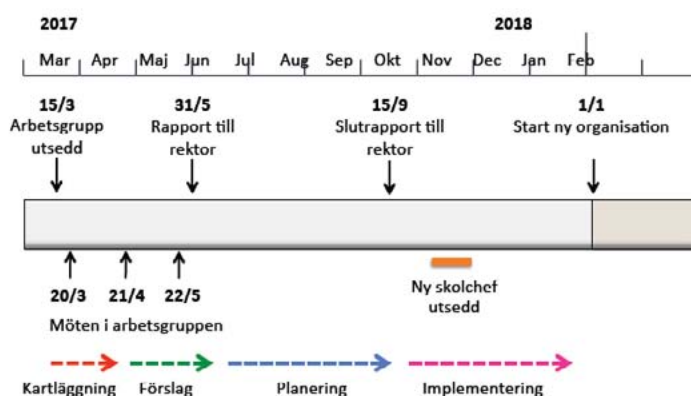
2017

2018

Mar Apr Maj Jun Jul Aug Sep Okt Nov Dec Jan Feb

15/3
Arbetsgrupp utsedd

31/5
Rapport till rektor

15/9
Slutrapport till rektor

1/1
Start ny organisation

20/3 21/4 22/5
Möten i arbetsgruppen

Ny skolchef utsedd

Kartläggning Förslag Planering Implementering